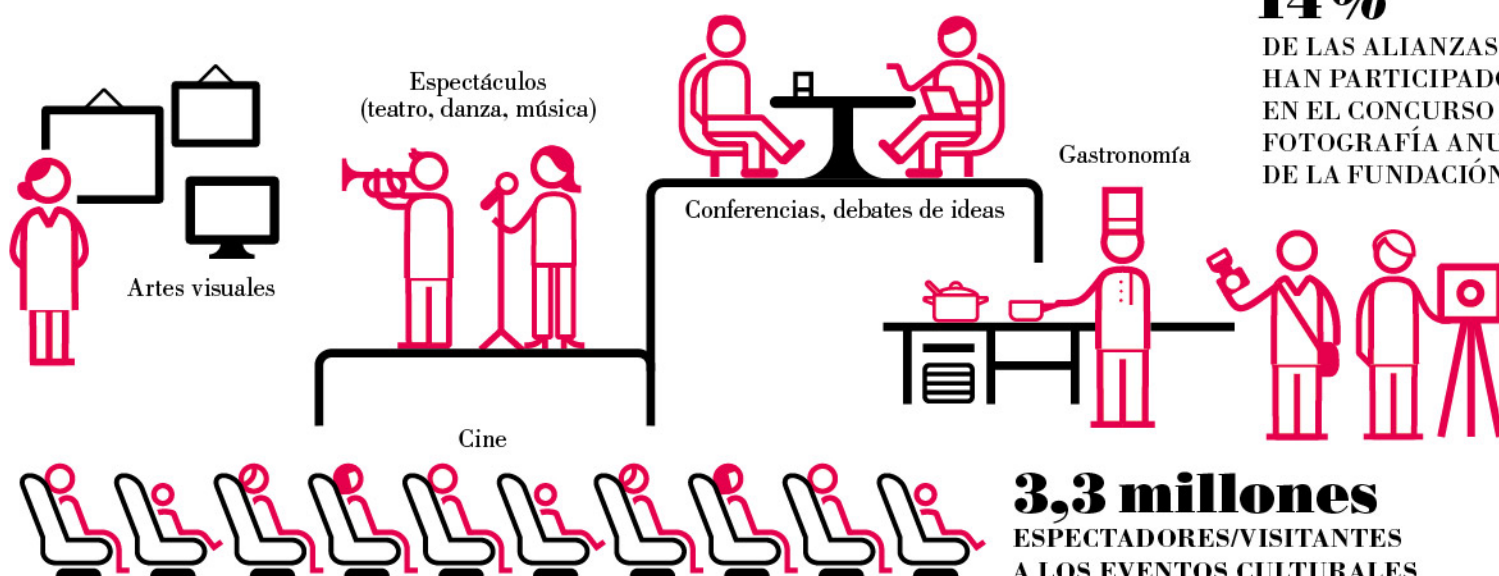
14%
DE LAS ALIANZAS HAN PARTICIPADO EN EL CONCURSO FOTOGRAFÍA ANU DE LA FUNDACIÓN

Espectáculos
(teatro, danza, música)

Artes visuales

Conferencias, debates de ideas

Gastronomía

Cine

3,3 millones
ESPECTADORES/VISITANTES
A LOS EVENTOS CULTURALES